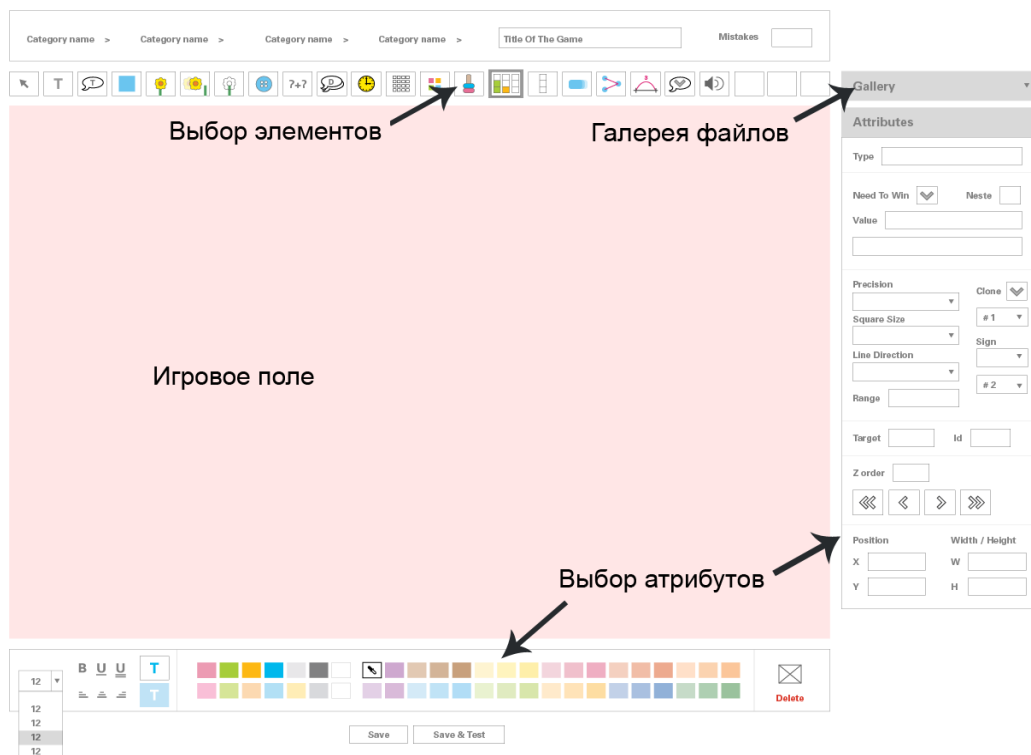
Category name > Category name > Category name > Category name > Title Of The Game Mistakes

T ?+?

Gallery

Attributes

Выбор элементов

Галерея файлов

Type

Need To Win Neste

Value

Precision Clone

Square Size # 1

Sign

Line Direction

# 2

Range

Игровое поле

Target Id

Z order

Position Width / Height

X W

Y H

Выбор атрибутов

12 B U U T

T

Delete

12
12
12
12

Save Save & Test